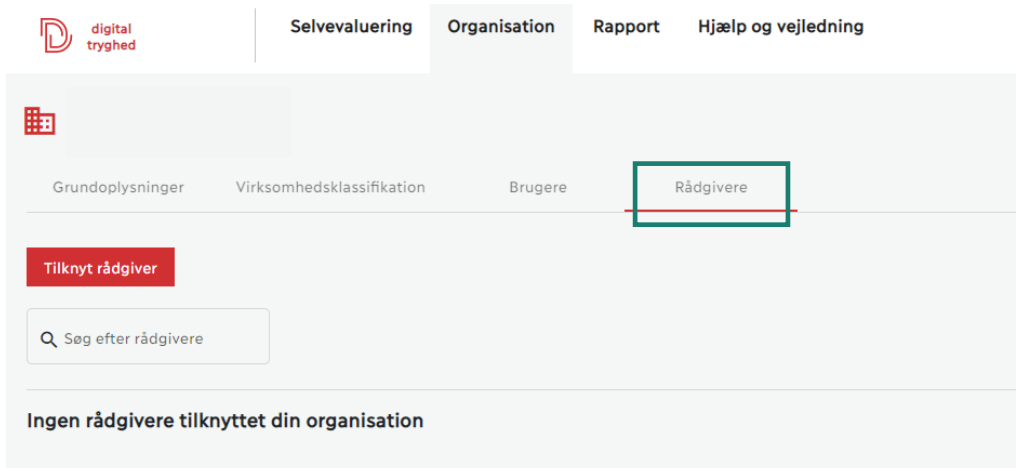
digital tryghed

Selvevaluering Organisation Rapport Hjælp og vejledning

Grundoplysninger Virksomhedsklassifikation Brugere Rådgivere

Tilknyt rådgiver

Søg efter rådgivere

Ingen rådgivere tilknyttet din organisation